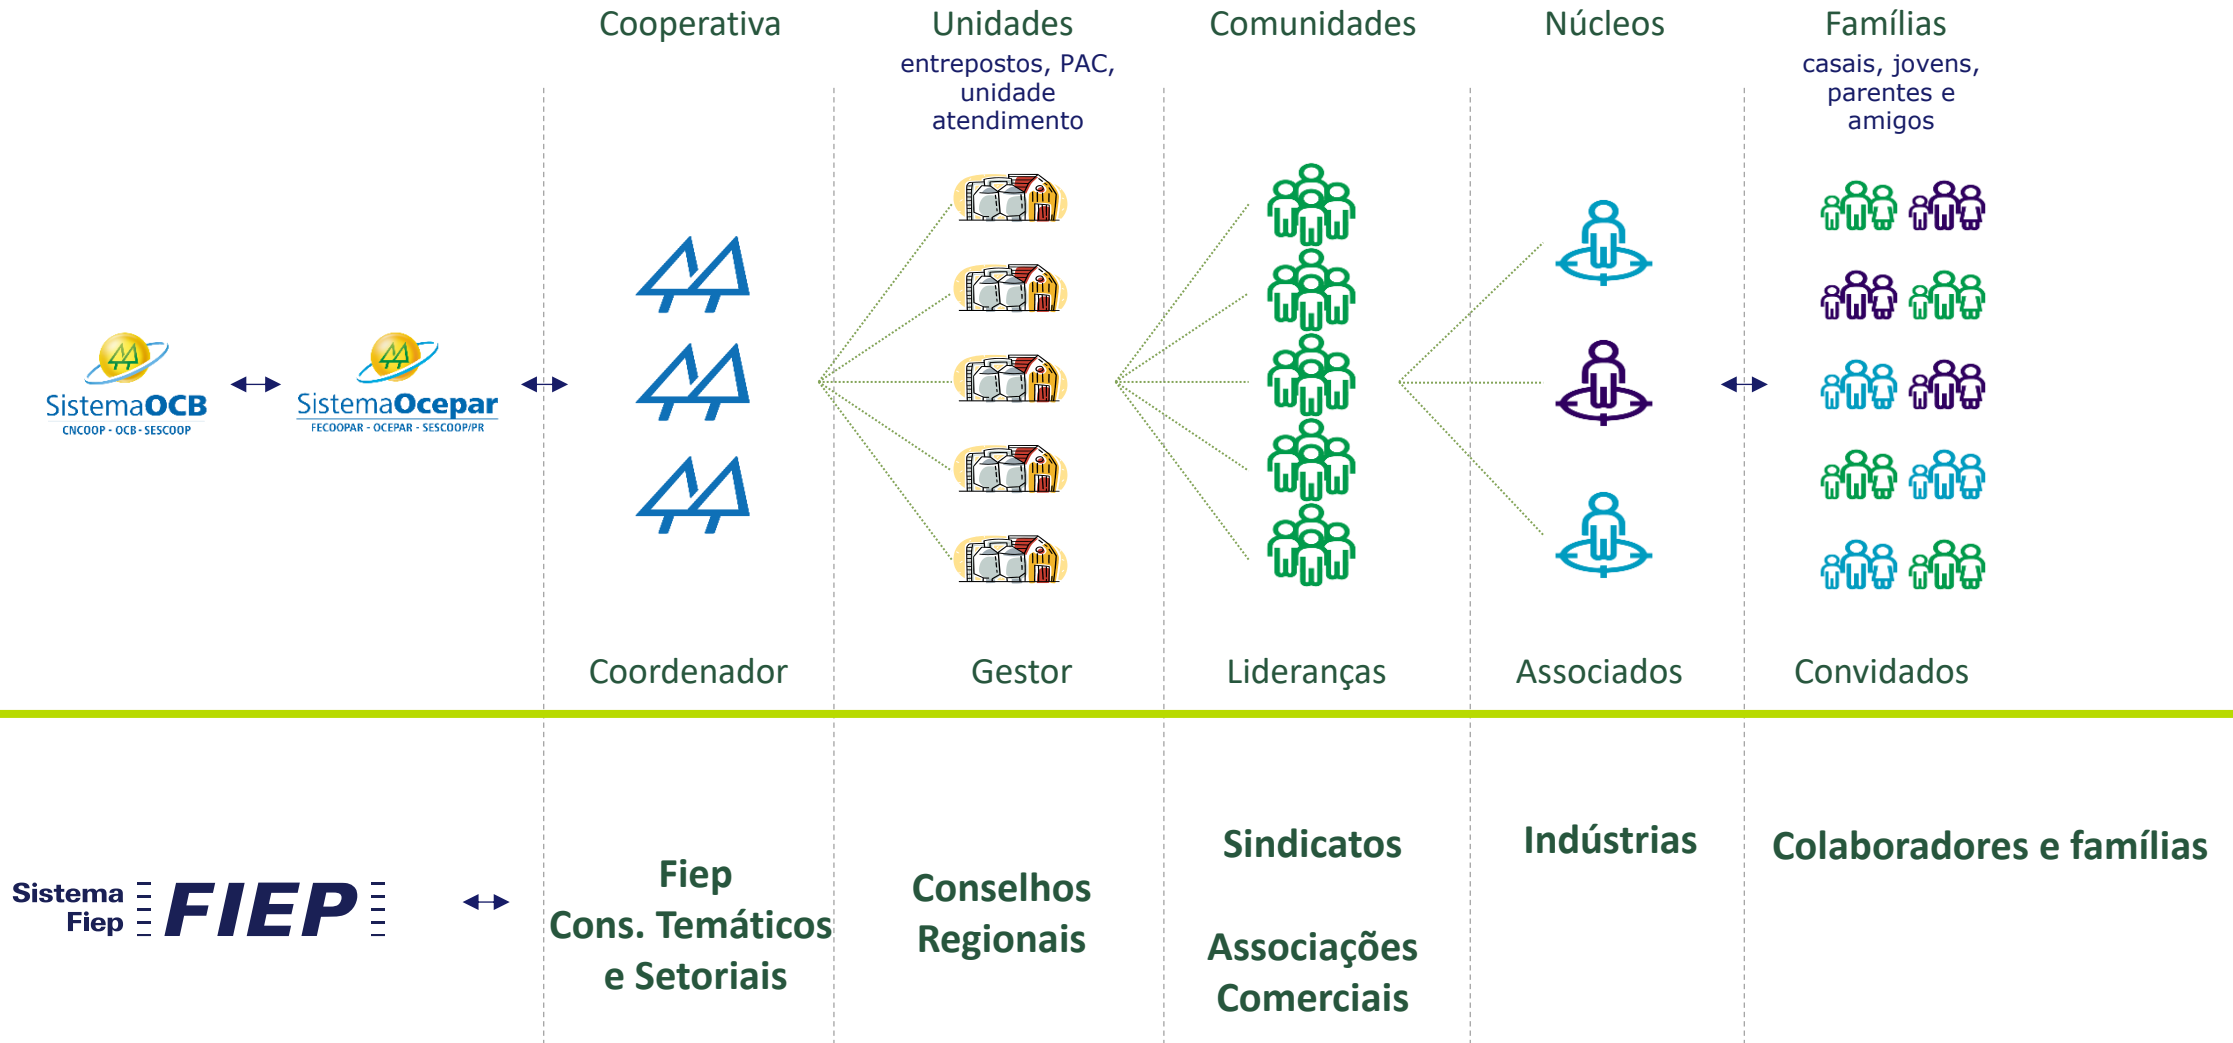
Cooperativa

Unidades
entrepostos, PAC, unidade atendimento

Comunidades

Núcleos

Famílias
casais, jovens, parentes e amigos

SistemaOCB
CNCOOP - OCB - SESCOOP

SistemaOcepar
FECOOPAR - OCEPAR - SESCOOP/PR

Coordenador

Gestor

Lideranças

Associados

Convidados

Sistema Fiep FIEP

Fiep
Cons. Temáticos e Setoriais

Conselhos Regionais

Sindicatos

Associações Comerciais

Indústrias

Colaboradores e famílias